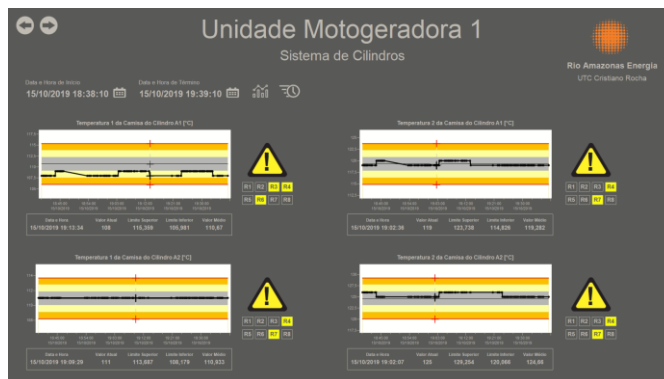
Unidade Motogeradora 1

Sistema de Cilindros

Rio Amazonas Energia

UTC Cristiano Rocha

Data e Hora de Início
15/10/2019 18:38:10

Data e Hora de Término
15/10/2019 19:39:10

Temperatura 1 da Camisa do Cilindro A1 [°C]

R1 R2 R3 R4
R5 R6 R7 R8

| Data e Hora | Valor Atual | Limite Superior | Limite Inferior | Valor Médio |
|---|---|---|---|---|
| 15/10/2019 19:13:34 | 108 | 116,269 | 108,981 | 110,67 |

Temperatura 2 da Camisa do Cilindro A1 [°C]

R1 R2 R3 R4
R5 R6 R7 R8

| Data e Hora | Valor Atual | Limite Superior | Limite Inferior | Valor Médio |
|---|---|---|---|---|
| 15/10/2019 19:02:36 | 119 | 123,738 | 114,826 | 119,282 |

Temperatura 1 da Camisa do Cilindro A2 [°C]

R1 R2 R3 R4
R5 R6 R7 R8

| Data e Hora | Valor Atual | Limite Superior | Limite Inferior | Valor Médio |
|---|---|---|---|---|
| 15/10/2019 19:09:29 | 111 | 113,687 | 108,179 | 110,933 |

Temperatura 2 da Camisa do Cilindro A2 [°C]

R1 R2 R3 R4
R5 R6 R7 R8

| Data e Hora | Valor Atual | Limite Superior | Limite Inferior | Valor Médio |
|---|---|---|---|---|
| 15/10/2019 19:02:07 | 125 | 129,254 | 120,086 | 124,66 |